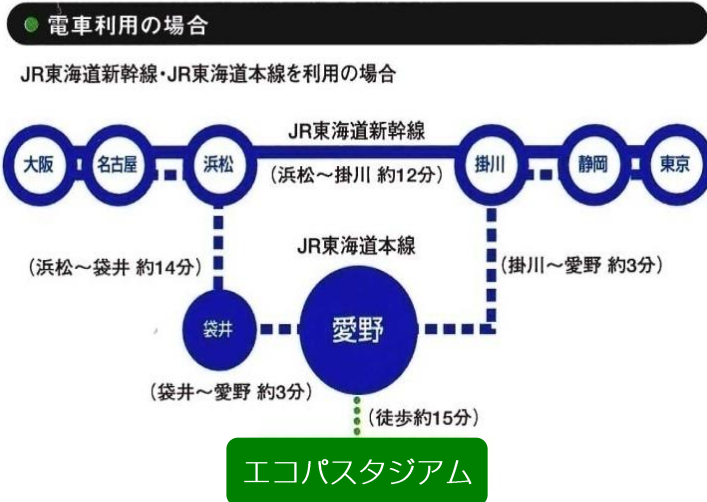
電車利用の場合

JR東海道新幹線・JR東海道本線を利用の場合

JR東海道新幹線

大阪
名古屋
浜松
(浜松～掛川 約12分)
掛川
静岡
東京

JR東海道本線

(浜松～袋井 約14分)
(掛川～愛野 約3分)

袋井
愛野

(袋井～愛野 約3分)
(徒歩約15分)

エコパスタジアム